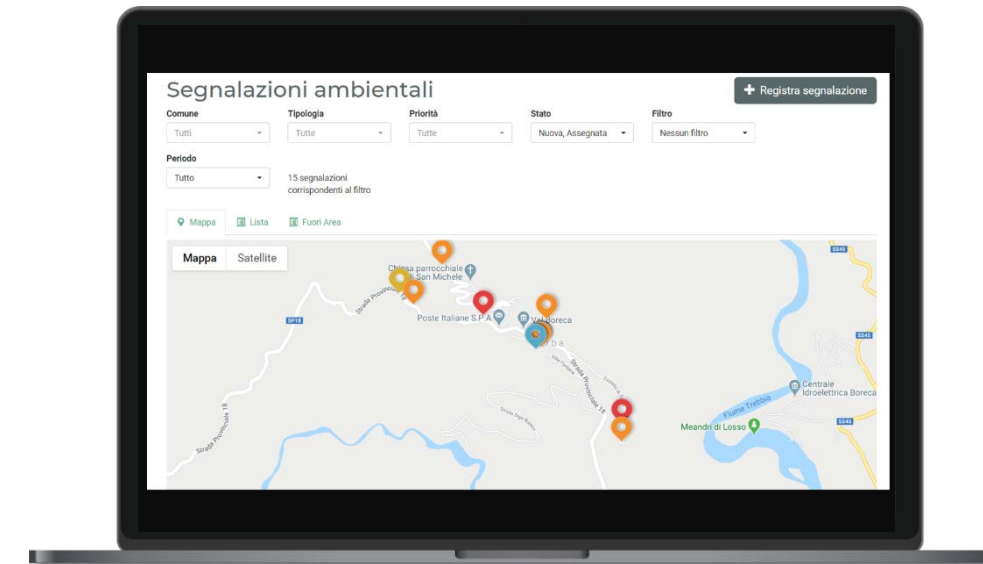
Segnalazioni ambientali

Registra segnalazione

Comune
Tutti

Tipologia
Tutte

Priorità
Tutte

Stato
Nuova, Assegnata

Filtro
Nessun filtro

Periodo
Tutto

15 segnalazioni corrispondenti al filtro

Mappa Lista Fuori Area

Mappa Satellite

Chiesa parrocchiale San Michele
Strada Provinciale 18
SP18
Poste Italiane S.P.A.
Val Boreca
Strada Provinciale 18
Strada Provinciale 18
SS45
SS45
SS45
Centrale Idroelettrica Boreca
Fiume Trebbia
Meandri di Losso